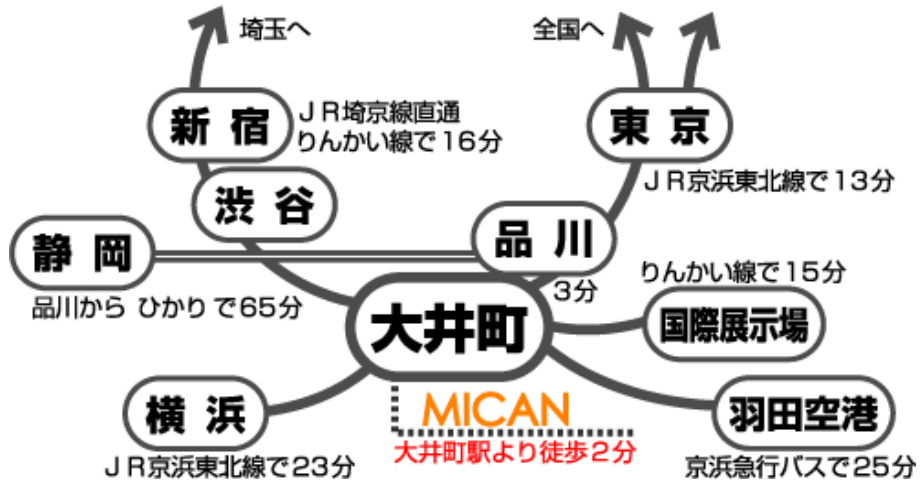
埼玉へ

全国へ

新宿

ＪＲ埼京線直通
りんかい線で１６分

東京

ＪＲ京浜東北線で１３分

渋谷

静岡

品川

品川から ひかり で６５分

３分

りんかい線で１５分

大井町

国際展示場

横浜

MICAN

大井町駅より徒歩２分

羽田空港

ＪＲ京浜東北線で２３分

京浜急行バスで２５分